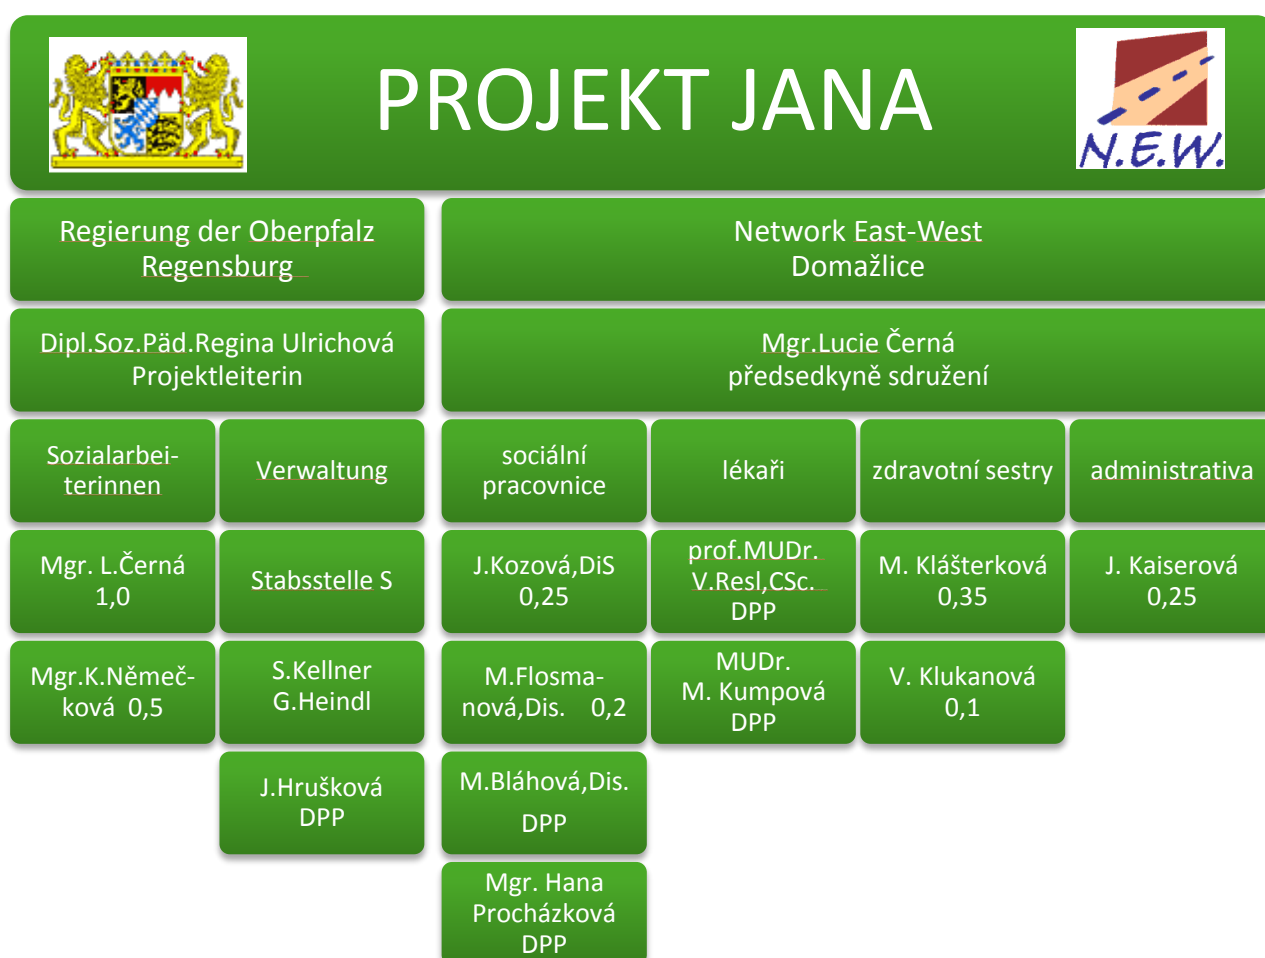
PROJEKT JANA

N.E.W.

Regierung der Oberpfalz
Regensburg

Network East-West
Domažlice

Dipl.Soz.Päd.Regina Ulrichová
Projektleiterin

Mgr.Lucie Černá
předsedkyně sdružení

Sozialarbeiterinnen

Verwaltung

sociální pracovnice

lékaři

zdravotní sestry

administrativa

Mgr. L.Černá
1,0

Stabsstelle S

J.Kozová,DiS
0,25

prof.MUDr.
V.Resl,CSc.
DPP

M. Klášterková
0,35

J. Kaiserová
0,25

Mgr.K.Němečková 0,5

S.Kellner
G.Heindl

M.Flosmanová,Dis. 0,2

MUDr.
M. Kumpová
DPP

V. Klukanová
0,1

J.Hrušková
DPP

M.Bláhová,Dis.
DPP

Mgr. Hana
Procházková
DPP